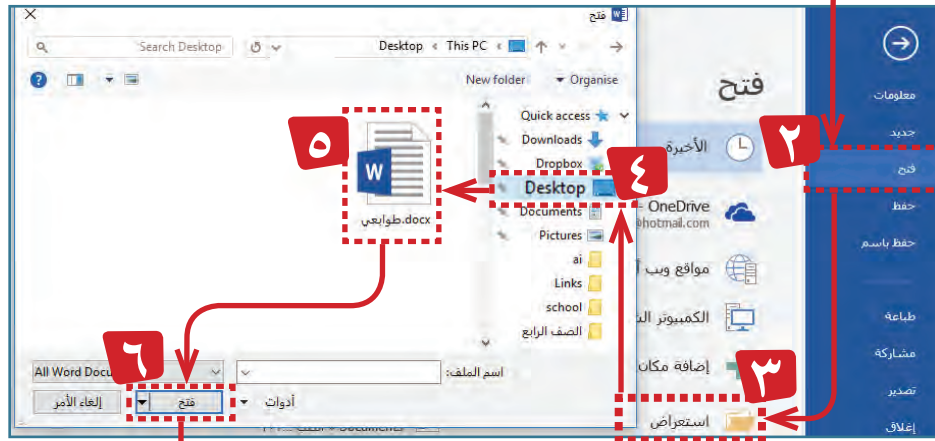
فتح

Search Desktop

Desktop « This PC

New folder

Organise

Quick access

Downloads

Dropbox

Desktop

Documents

Pictures

ai

Links

school

الصف الرابع

٥

طوابعي.docx

٤

٢

٣

٦

فتح

الأخيرة

OneDrive

hotmail.com

مواقع ويب

الكمبيوتر

إضافة مكان

استعراض

معلومات

جديد

فتح

حفظ

حفظ باسم

طباعة

مشاركة

تصدير

إغلاق

اسم الملف:

All Word Docu

أدوات

فتح

إلغاء الأمر